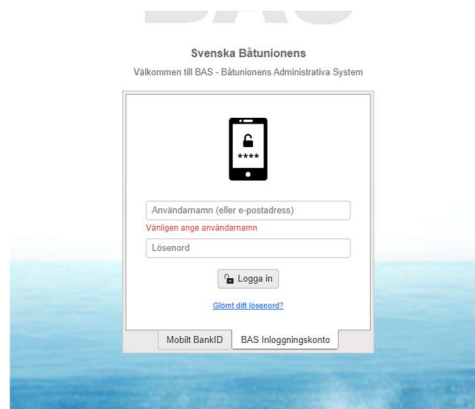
BAS

Svenska Båtunionens

Välkommen till BAS - Båtunionens Administrativa System

****

Användarnamn (eller e-postadress)

Vänligen ange användarnamn

Lösenord

Logga in

Glömt ditt lösenord?

Mobilt BankID

BAS Inloggningskonto